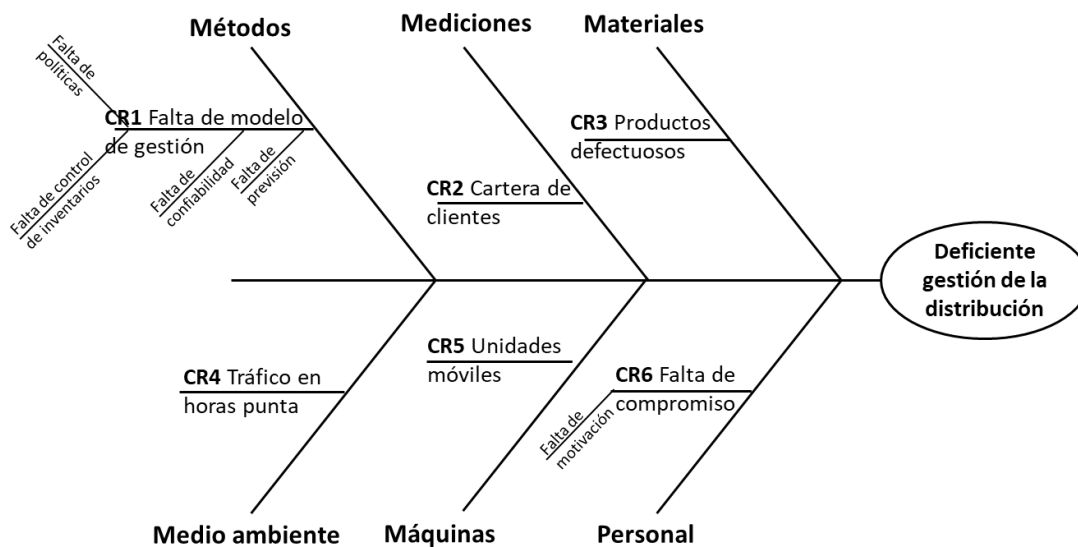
Métodos

Mediciones

Materiales

Falta de políticas

CR1 Falta de modelo de gestión

Falta de control de inventarios

Falta de confiabilidad

Falta de previsión

CR2 Cartera de clientes

CR3 Productos defectuosos

Deficiente gestión de la distribución

CR4 Tráfico en horas punta

CR5 Unidades móviles

CR6 Falta de compromiso

Falta de motivación

Medio ambiente

Máquinas

Personal